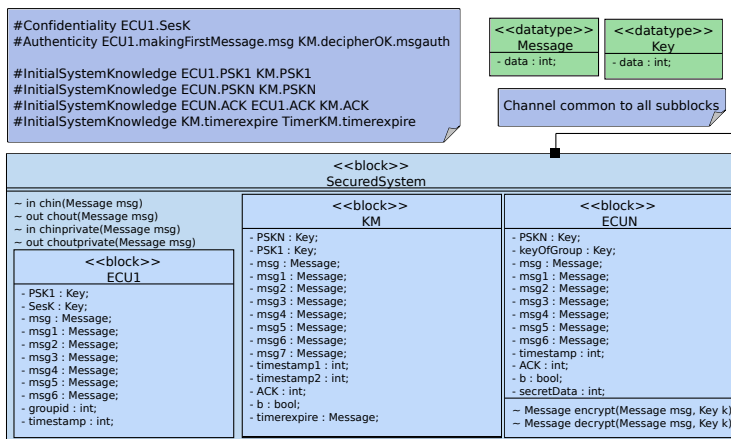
#Confidentiality ECU1.SesK
#Authenticity ECU1.makingFirstMessage.msg KM.decipherOK.msgauth

#InitialSystemKnowledge ECU1.PSK1 KM.PSK1
#InitialSystemKnowledge ECUN.PSKN KM.PSKN
#InitialSystemKnowledge ECUN.ACK ECU1.ACK KM.ACK
#InitialSystemKnowledge KM.timerexpire TimerKM.timerexpire

<<datatype>>
Message
- data : int;

<<datatype>>
Key
- data : int;

Channel common to all subblocks

<<block>>
SecuredSystem

~ in chin(Message msg)
~ out chout(Message msg)
~ in chinprivate(Message msg)
~ out choutprivate(Message msg)

<<block>>
ECU1
- PSK1 : Key;
- SesK : Key;
- msg : Message;
- msg1 : Message;
- msg2 : Message;
- msg3 : Message;
- msg4 : Message;
- msg5 : Message;
- msg6 : Message;
- groupid : int;
- timestamp : int;

<<block>>
KM
- PSKN : Key;
- PSK1 : Key;
- msg : Message;
- msg1 : Message;
- msg2 : Message;
- msg3 : Message;
- msg4 : Message;
- msg5 : Message;
- msg6 : Message;
- msg7 : Message;
- timestamp1 : int;
- timestamp2 : int;
- ACK : int;
- b : bool;
- timerexpire : Message;

<<block>>
ECUN
- PSKN : Key;
- keyOfGroup : Key;
- msg : Message;
- msg1 : Message;
- msg2 : Message;
- msg3 : Message;
- msg4 : Message;
- msg5 : Message;
- msg6 : Message;
- timestamp : int;
- ACK : int;
- b : bool;
- secretData : int;
~ Message encrypt(Message msg, Key k)
~ Message decrypt(Message msg, Key k)